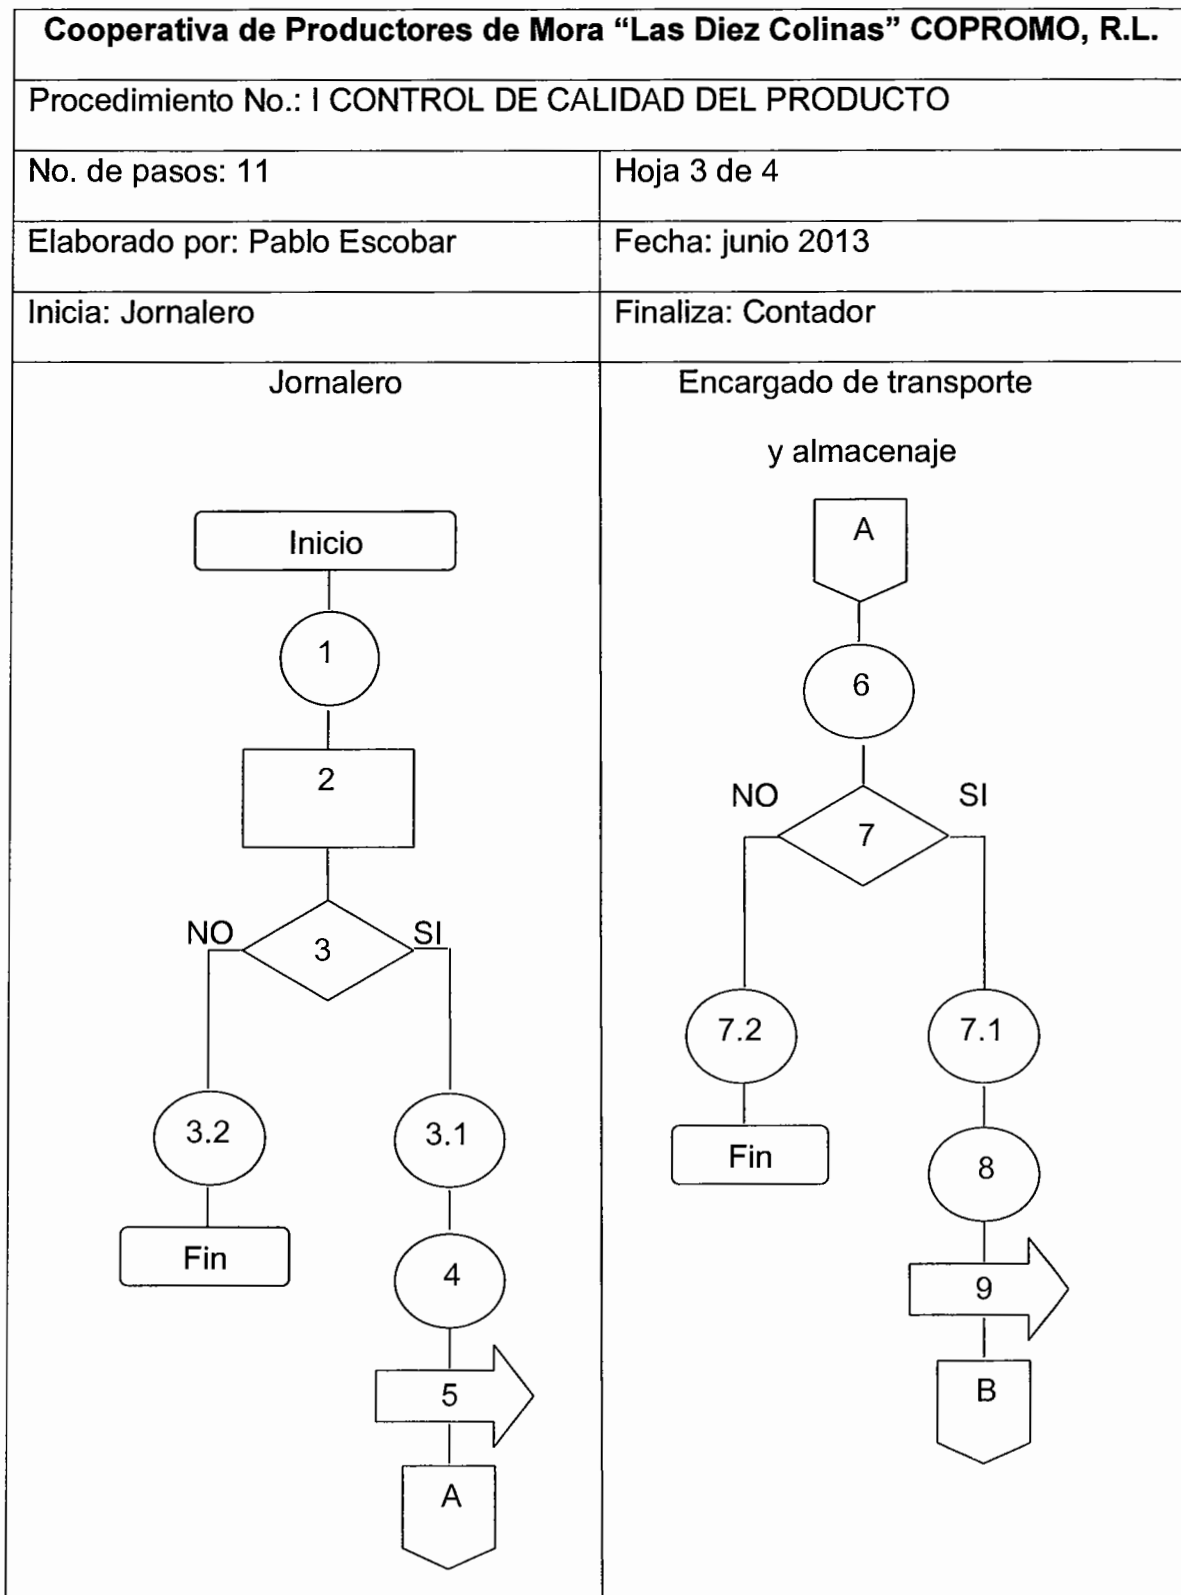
Cooperativa de Productores de Mora "Las Diez Colinas" COPROMO, R.L.

Procedimiento No.: I CONTROL DE CALIDAD DEL PRODUCTO

| No. de pasos: 11 | Hoja 3 de 4 |
|---|---|
| Elaborado por: Pablo Escobar | Fecha: junio 2013 |
| Inicia: Jornalero | Finaliza: Contador |

Jornalero

Inicio
1
2
NO
3
SI
3.2
Fin
3.1
4
5
A

Encargado de transporte y almacenaje

A
6
NO
7
SI
7.2
Fin
7.1
8
9
B